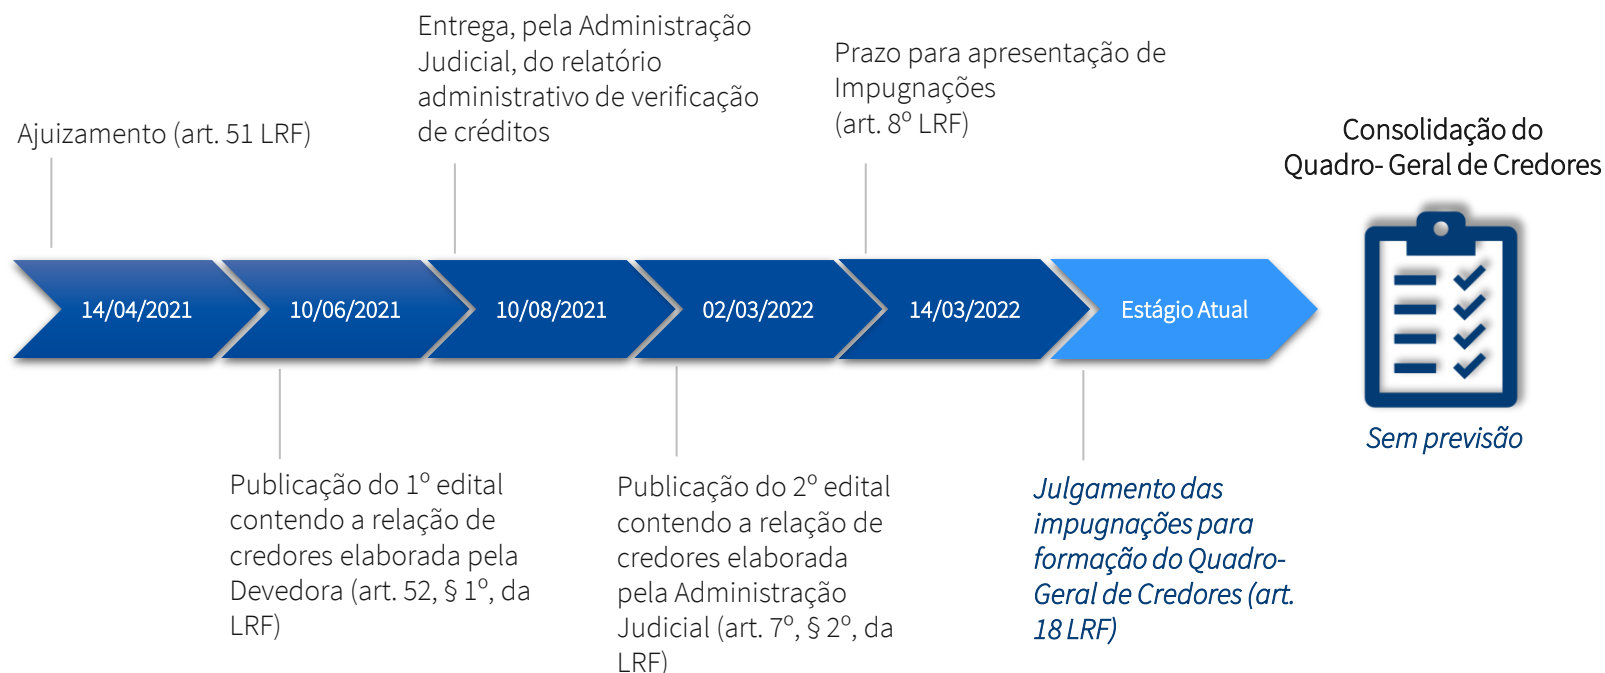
Entrega, pela Administração Judicial, do relatório administrativo de verificação de créditos

Prazo para apresentação de Impugnações (art. 8º LRF)

Ajuizamento (art. 51 LRF)

Consolidação do Quadro- Geral de Credores

14/04/2021

10/06/2021

10/08/2021

02/03/2022

14/03/2022

Estágio Atual

Sem previsão

Publicação do 1º edital contendo a relação de credores elaborada pela Devedora (art. 52, § 1º, da LRF)

Publicação do 2º edital contendo a relação de credores elaborada pela Administração Judicial (art. 7º, § 2º, da LRF)

Julgamento das impugnações para formação do Quadro-Geral de Credores (art. 18 LRF)